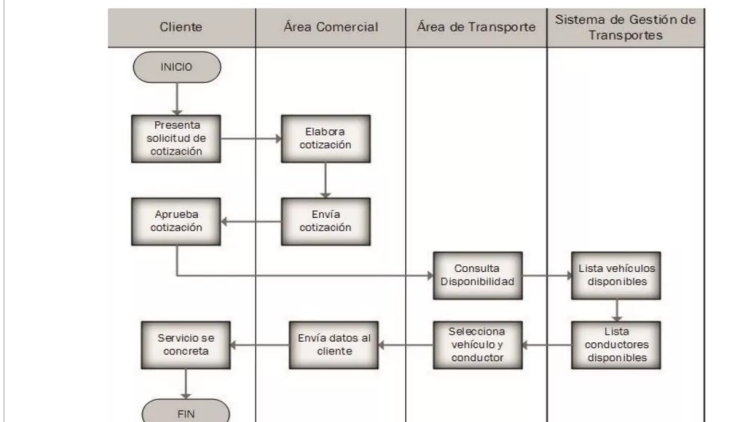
| Cliente | Área Comercial | Área de Transporte | Sistema de Gestión de Transportes |
|---|---|---|---|

INICIO

Presenta solicitud de cotización

Elabora cotización

Envía cotización

Aprueba cotización

Consulta Disponibilidad

Lista vehículos disponibles

Lista conductores disponibles

Selecciona vehículo y conductor

Envía datos al cliente

Servicio se concreta

FIN